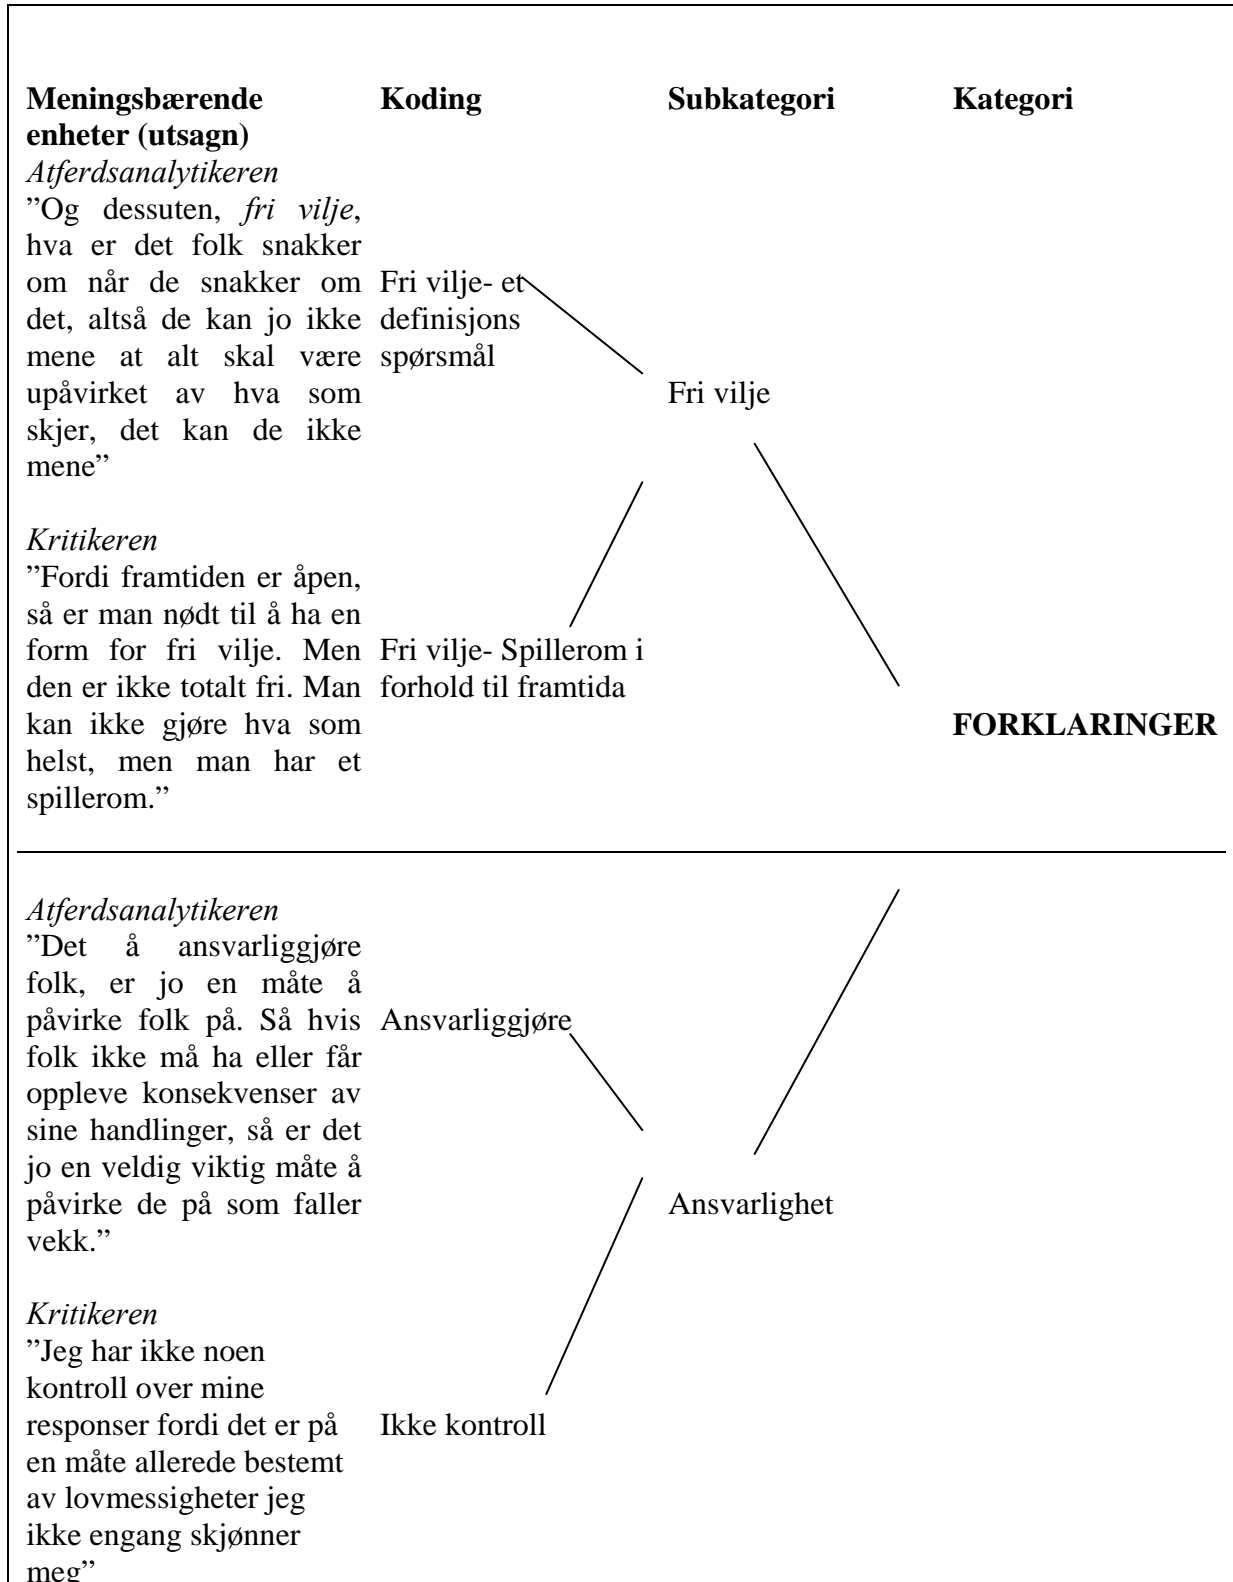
| Meningsbærende enheter (utsagn) | Koding | Subkategori | Kategori |
|---|---|---|---|
| *Atferdsanalytikeren* "Og dessuten, *fri vilje*, hva er det folk snakker om når de snakker om det, altså de kan jo ikke mene at alt skal være upåvirket av hva som skjer, det kan de ikke mene" | Fri vilje- et definisjons spørsmål | Fri vilje | |
| *Kritikeren* "Fordi framtiden er åpen, så er man nødt til å ha en form for fri vilje. Men den er ikke totalt fri. Man kan ikke gjøre hva som helst, men man har et spillerom." | Fri vilje- Spillerom i forhold til framtida | | **FORKLARINGER** |
| *Atferdsanalytikeren* "Det å ansvarliggjøre folk, er jo en måte å påvirke folk på. Så hvis folk ikke må ha eller får oppleve konsekvenser av sine handlinger, så er det jo en veldig viktig måte å påvirke de på som faller vekk." | Ansvarliggjøre | Ansvarlighet | |
| *Kritikeren* "Jeg har ikke noen kontroll over mine responser fordi det er på en måte allerede bestemt av lovmessigheter jeg ikke engang skjønner meg" | Ikke kontroll | | |